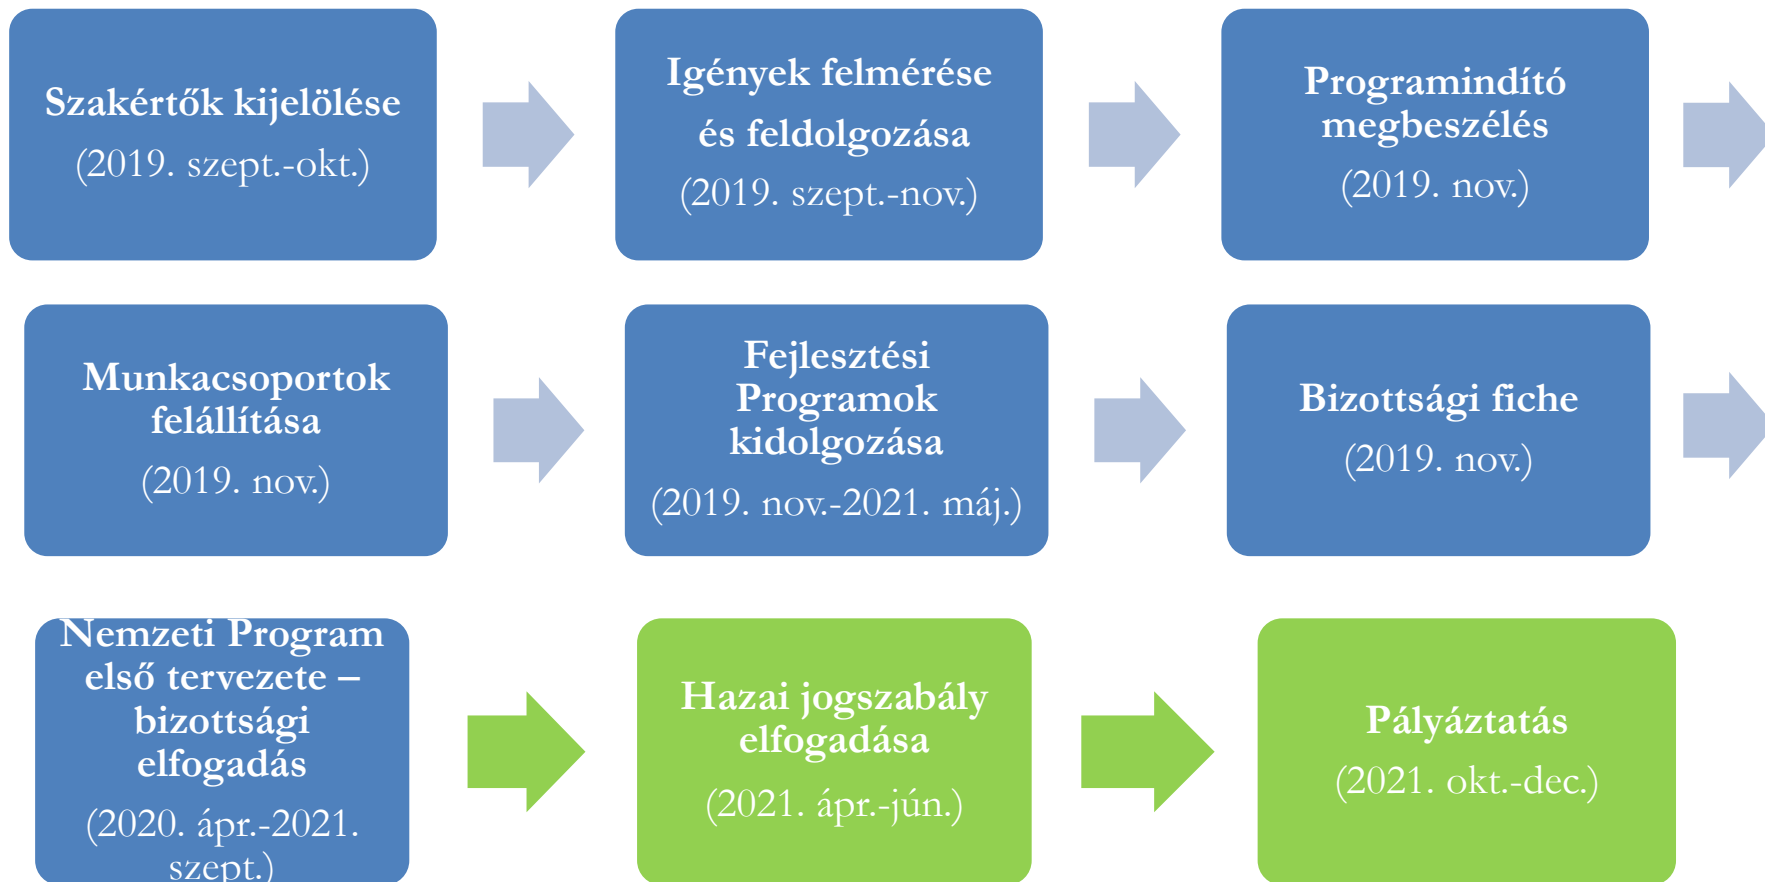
Szakértők kijelölése
(2019. szept.-okt.)

Igények felmérése és feldolgozása
(2019. szept.-nov.)

Programindító megbeszélés
(2019. nov.)

Munkacsoportok felállítása
(2019. nov.)

Fejlesztési Programok kidolgozása
(2019. nov.-2021. máj.)

Bizottsági fiche
(2019. nov.)

Nemzeti Program első tervezete – bizottsági elfogadás
(2020. ápr.-2021. szept.)

Hazai jogszabály elfogadása
(2021. ápr.-jún.)

Pályáztatás
(2021. okt.-dec.)